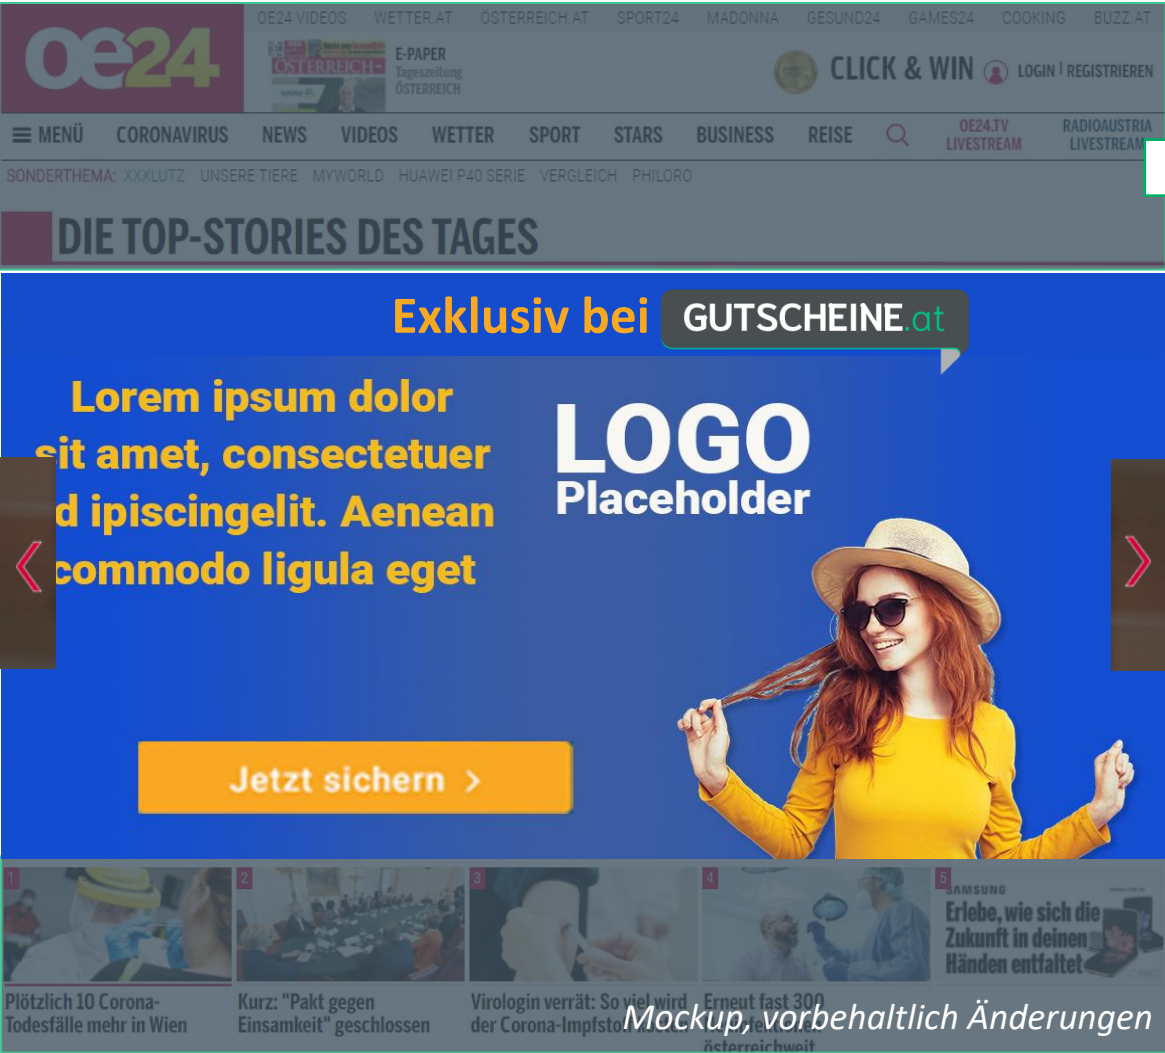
OE24 VIDEOS WETTER.AT ÖSTERREICH.AT SPORT24 MADONNA GESUND24 GAMES24 COOKING BUZZ.AT

oe24

ÖSTERREICH

E-PAPER
Tageszeitung
ÖSTERREICH

CLICK & WIN LOGIN | REGISTRIEREN

MENÜ CORONAVIRUS NEWS VIDEOS WETTER SPORT STARS BUSINESS REISE OE24.TV LIVESTREAM RADIOAUSTRIA LIVESTREAM

SONDERTHEMA: XXXLUTZ UNSERE TIERE MYWORLD HUAWEI P40 SERIE VERGLEICH PHILORO

DIE TOP-STORIES DES TAGES

Exklusiv bei GUTSCHEINE.at

Lorem ipsum dolor sit amet, consectetuer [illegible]d ipiscingelit. Aenean commodo ligula eget

LOGO
Placeholder

Jetzt sichern >

1
Plötzlich 10 Corona-Todesfälle mehr in Wien

2
Kurz: "Pakt gegen Einsamkeit" geschlossen

3
Virologin verrät: So viel wird der Corona-Impfsto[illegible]

4
Erneut fast 300 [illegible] österreichweit

5
SAMSUNG
Erlebe, wie sich die Zukunft in deinen Händen entfaltet

Mockup, vorbehaltlich Änderungen